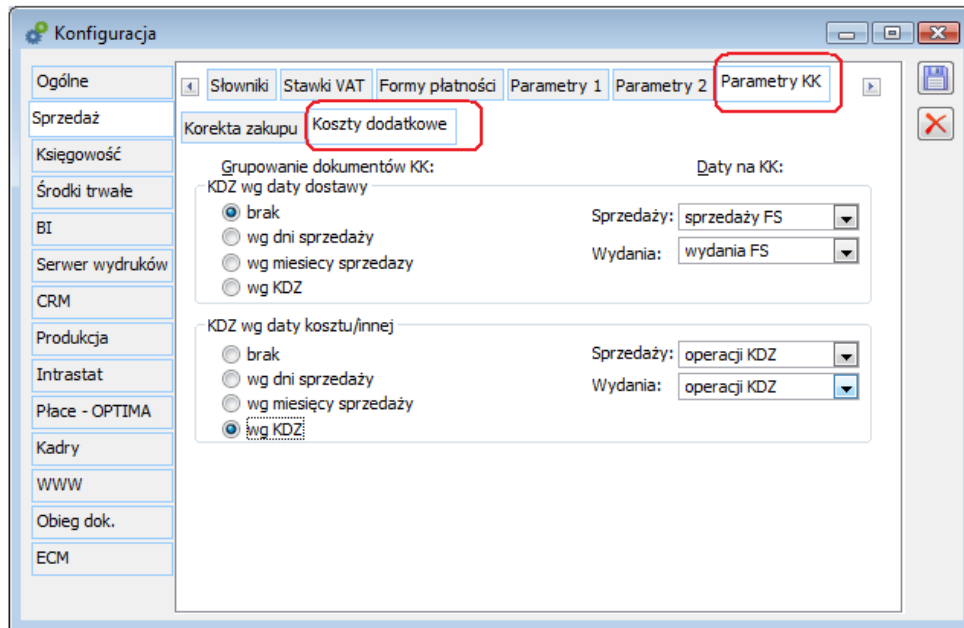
Konfiguracja

Ogólne
Sprzedaż
Księgowość
Środki trwałe
BI
Serwer wydruków
CRM
Produkcja
Intrastat
Płace - OPTIMA
Kadry
WWW
Obieg dok.
ECM

Słowniki | Stawki VAT | Formy płatności | Parametry 1 | Parametry 2 | Parametry KK

Korekta zakupu | Koszty dodatkowe

Grupowanie dokumentów KK:
Daty na KK:

KDZ wg daty dostawy
brak
wg dni sprzedaży
wg miesiecy sprzedazy
wg KDZ
Sprzedaży: sprzedaży FS
Wydania: wydania FS

KDZ wg daty kosztu/innej
brak
wg dni sprzedaży
wg miesięcy sprzedaży
wg KDZ
Sprzedaży: operacji KDZ
Wydania: operacji KDZ